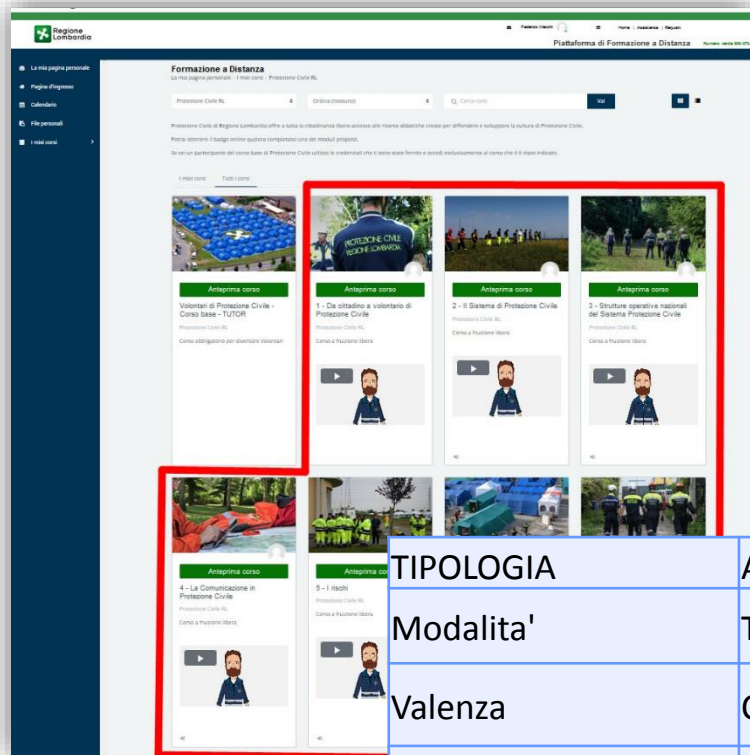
Regione Lombardia

Federico Visconti | Home | Assistenza | Recapiti

Piattaforma di Formazione a Distanza

La mia pagina personale
Pagina d'ingresso
Calendario
File personali
I miei corsi

Formazione a Distanza
La mia pagina personale / I miei corsi / Protezione Civile RL

Protezione Civile RL | Ordina (nessuno) | Cerca corsi | Vai

Protezione Civile di Regione Lombardia offre a tutta la cittadinanza libero accesso alle risorse didattiche create per diffondere e sviluppare la cultura di Protezione Civile.

Potrai ottenere il badge online qualora completerai uno dei moduli proposti.

Se sei un partecipante del corso base di Protezione Civile utilizza le credenziali che ti sono state fornite e accedi esclusivamente al corso che ti è stato indicato.

I miei corsi | Tutti i corsi

Anteprima corso
Volontari di Protezione Civile - Corso base - TUTOR
Protezione Civile RL
Corso obbligatorio per diventare volontari

PROTEZIONE CIVILE REGIONE LOMBARDIA
Anteprima corso
1 - Da cittadino a volontario di Protezione Civile
Protezione Civile RL
Corso a fruizione libera

Anteprima corso
2 - Il Sistema di Protezione Civile
Protezione Civile RL
Corso a fruizione libera

Anteprima corso
3 - Strutture operative nazionali del Sistema Protezione Civile
Protezione Civile RL
Corso a fruizione libera

Anteprima corso
4 - La Comunicazione in Protezione Civile
Protezione Civile RL
Corso a fruizione libera

Anteprima co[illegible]
5 - I rischi
Protezione Civile RL
Corso a fruizione libera

| TIPOLOGIA | A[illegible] |
|---|---|
| Modalita' | T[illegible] |
| Valenza | C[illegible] |